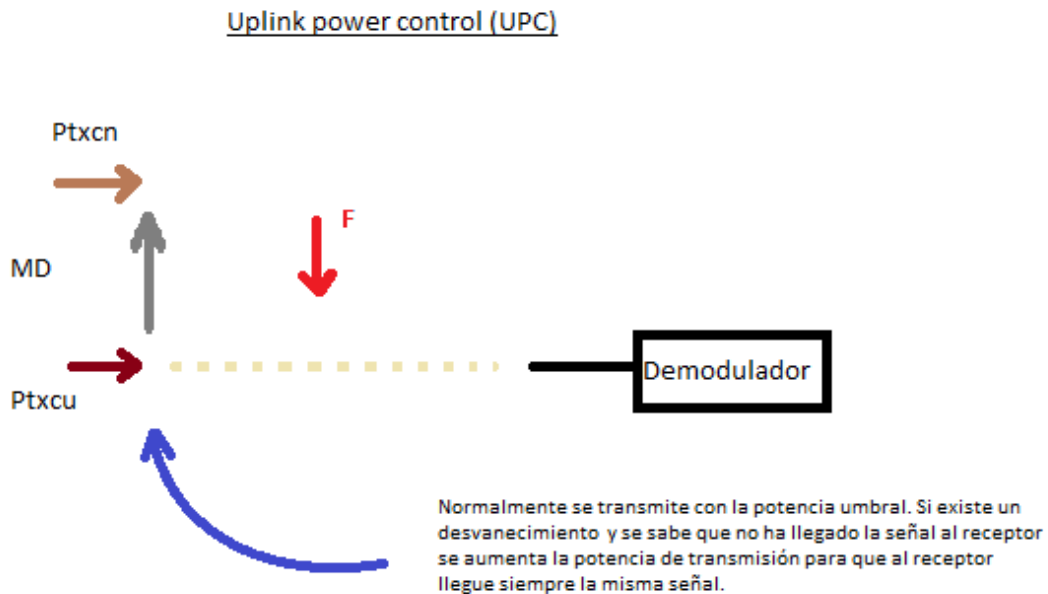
Uplink power control (UPC)

Ptxcn

F

MD

Demodulador

Ptxcu

Normalmente se transmite con la potencia umbral. Si existe un desvanecimiento y se sabe que no ha llegado la señal al receptor se aumenta la potencia de transmisión para que al receptor llegue siempre la misma señal.